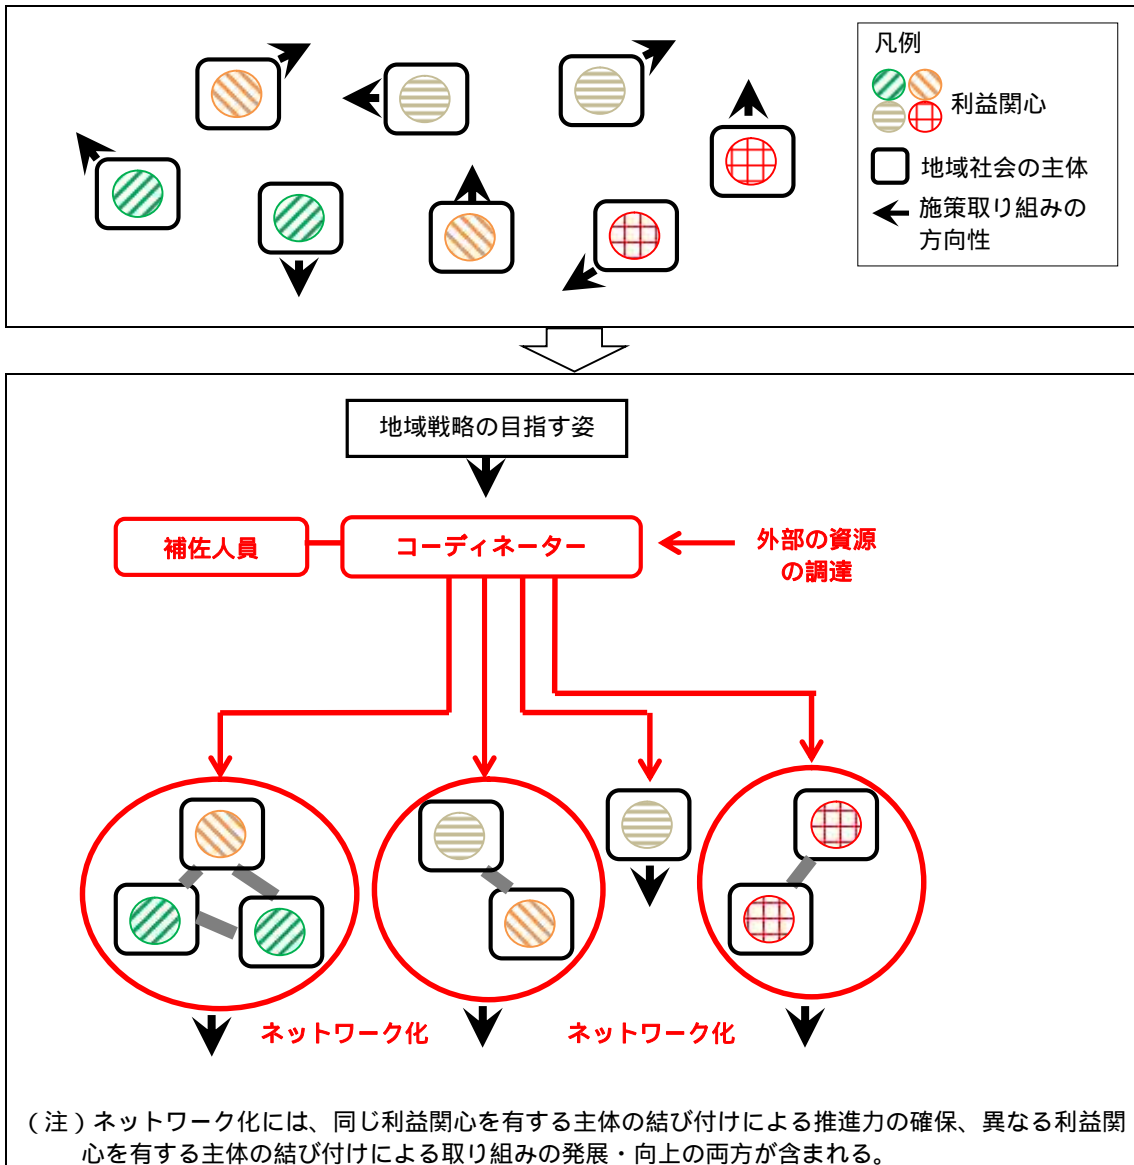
凡例

利益関心

地域社会の主体

施策取り組みの方向性

地域戦略の目指す姿

補佐人員

コーディネーター

外部の資源の調達

ネットワーク化

ネットワーク化

（注）ネットワーク化には、同じ利益関心を有する主体の結び付けによる推進力の確保、異なる利益関心を有する主体の結び付けによる取り組みの発展・向上の両方が含まれる。